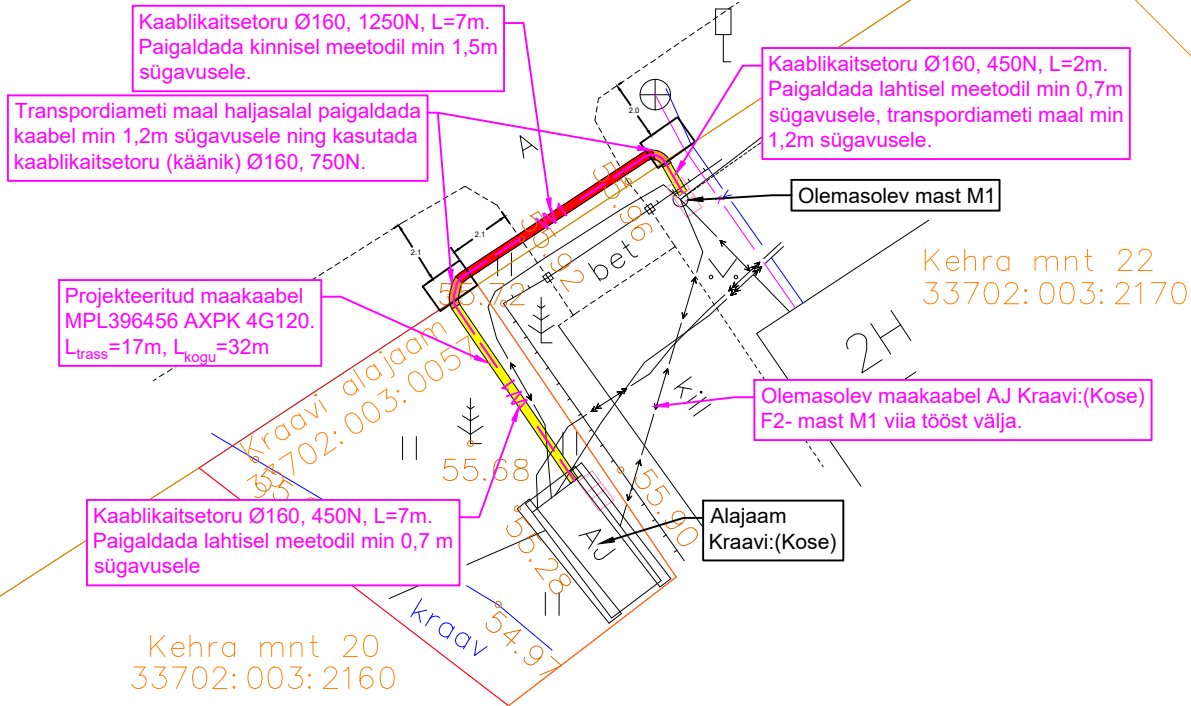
Kaablikaitsetoru Ø160, 1250N, L=7m. Paigaldada kinnisel meetodil min 1,5m sügavusele.

Kaablikaitsetoru Ø160, 450N, L=2m. Paigaldada lahtisel meetodil min 0,7m sügavusele, transpordiameti maal min 1,2m sügavusele.

Transpordiameti maal haljasalal paigaldada kaabel min 1,2m sügavusele ning kasutada kaablikaitsetoru (käänik) Ø160, 750N.

2.0

A

Olemasolev mast M1

2.1

2.1

bet

Kehra mnt 22
33702:003:2170

Projekteeritud maakaabel MPL396456 AXPK 4G120.
$L_{trass}$=17m, $L_{kogu}$=32m

55.72

2H

Kraavi alajaam
33702:003:0057

Olemasolev maakaabel AJ Kraavi:(Kose) F2- mast M1 viia töösst välja.

55.68

55.90

Kaablikaitsetoru Ø160, 450N, L=7m. Paigaldada lahtisel meetodil min 0,7 m sügavusele

Alajaam Kraavi:(Kose)

AJ

55.28

kraav

54.97

Kehra mnt 20
33702:003:2160